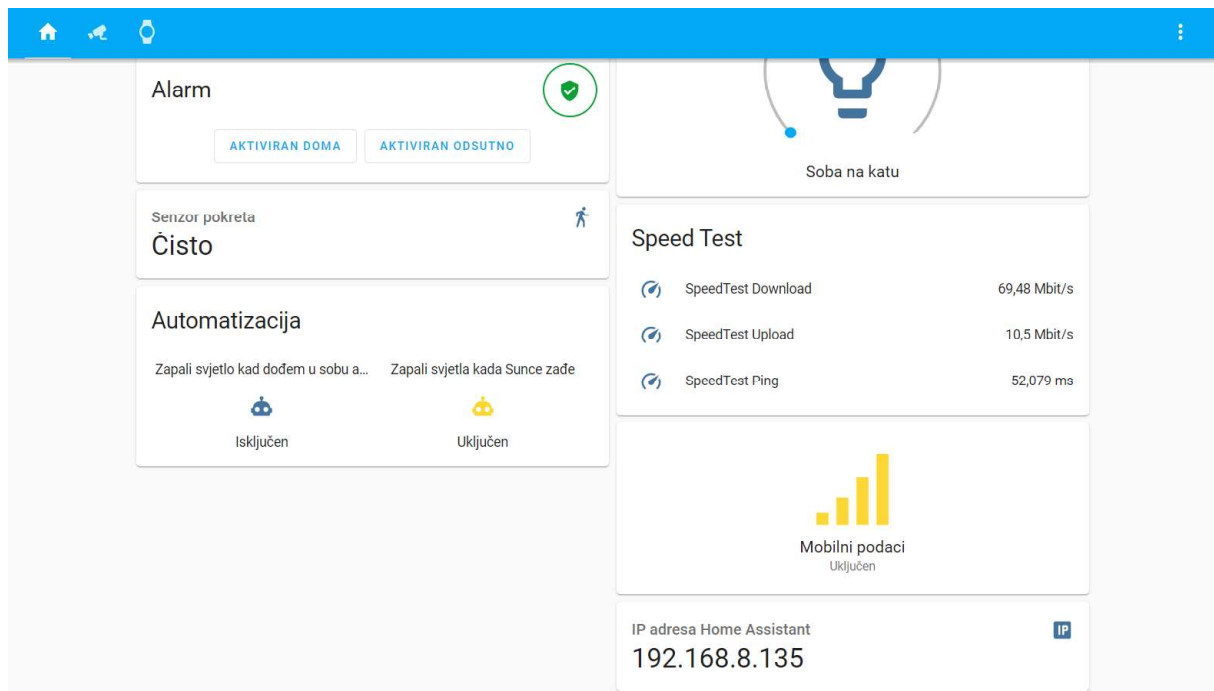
Alarm

AKTIVIRAN DOMA

AKTIVIRAN ODSUTNO

Senzor pokreta

Čisto

Automatizacija

Zapali svjetlo kad dođem u sobu a...

Isključen

Zapali svjetla kada Sunce zađe

Uključen

Soba na katu

Speed Test

SpeedTest Download 69,48 Mbit/s

SpeedTest Upload 10,5 Mbit/s

SpeedTest Ping 52,079 ms

Mobilni podaci

Uključen

IP adresa Home Assistant

IP

192.168.8.135